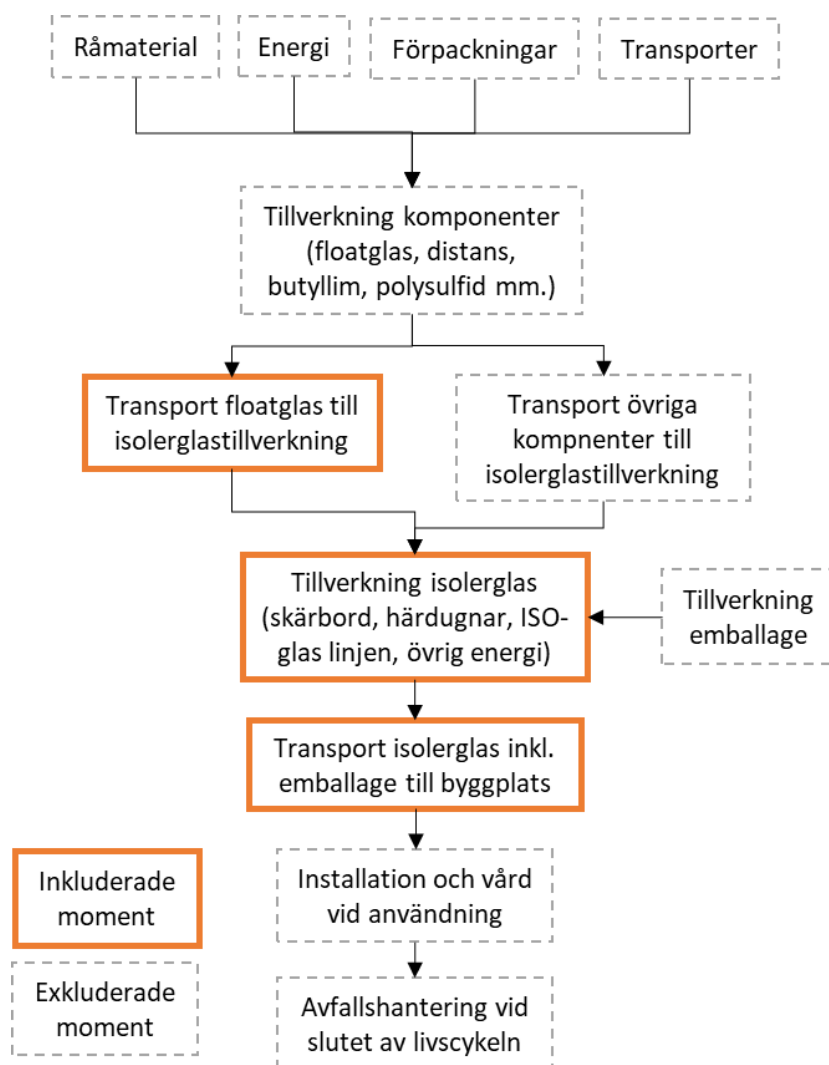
Råmaterial

Energi

Förpackningar

Transporter

Tillverkning komponenter (floatglas, distans, butyllim, polysulfid mm.)

Transport floatglas till isolerglastillverkning

Transport övriga kompnenter till isolerglastillverkning

Tillverkning isolerglas (skärbord, härdugnar, ISO-glas linjen, övrig energi)

Tillverkning emballage

Transport isolerglas inkl. emballage till byggplats

Inkluderade moment

Installation och vård vid användning

Exkluderade moment

Avfallshantering vid slutet av livscykeln